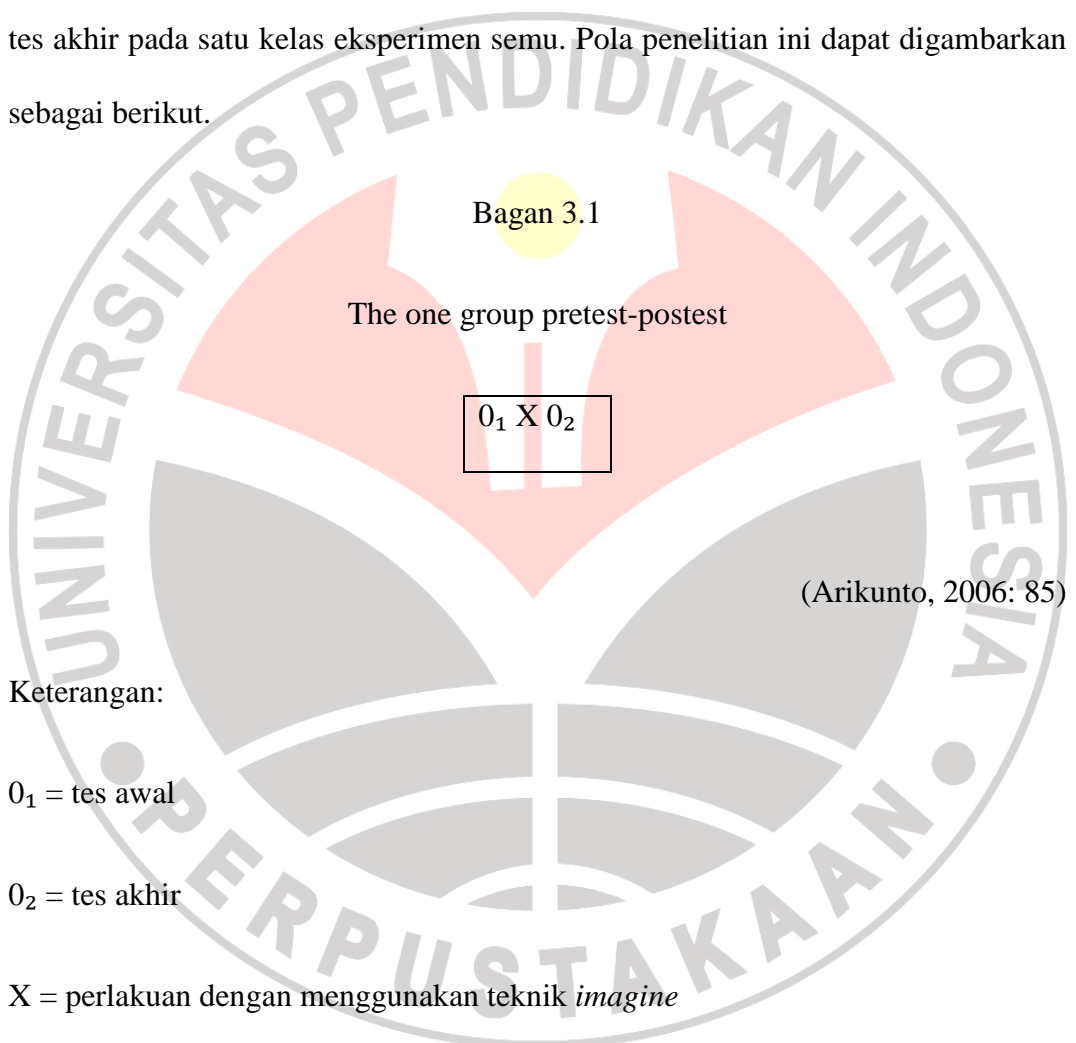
tes akhir pada satu kelas eksperimen semu. Pola penelitian ini dapat digambarkan sebagai berikut.

Bagan 3.1

The one group pretest-postest

$0_1$ X $0_2$

(Arikunto, 2006: 85)

Keterangan:

$0_1$ = tes awal

$0_2$ = tes akhir

X = perlakuan dengan menggunakan teknik *imagine*

UNIVERSITAS PENDIDIKAN INDONESIA

PERPUSTAKAAN